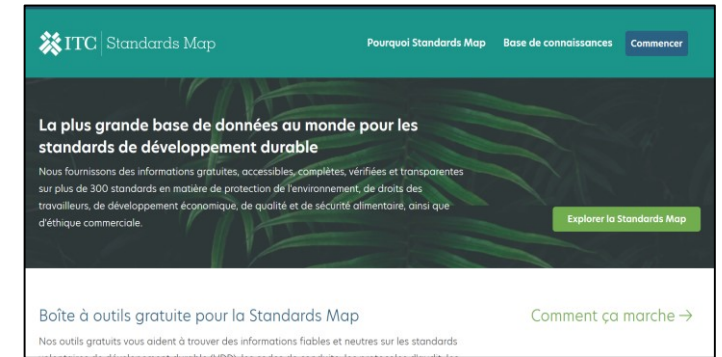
ITC | Standards Map

Pourquoi Standards Map
Base de connaissances
Commencer

La plus grande base de données au monde pour les standards de développement durable

Nous fournissons des informations gratuites, accessibles, complètes, vérifiées et transparentes sur plus de 300 standards en matière de protection de l'environnement, de droits des travailleurs, de développement économique, de qualité et de sécurité alimentaire, ainsi que d'éthique commerciale.

Explorer la Standards Map

Boîte à outils gratuite pour la Standards Map

Comment ça marche →

Nos outils gratuits vous aident à trouver des informations fiables et neutres sur les standards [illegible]